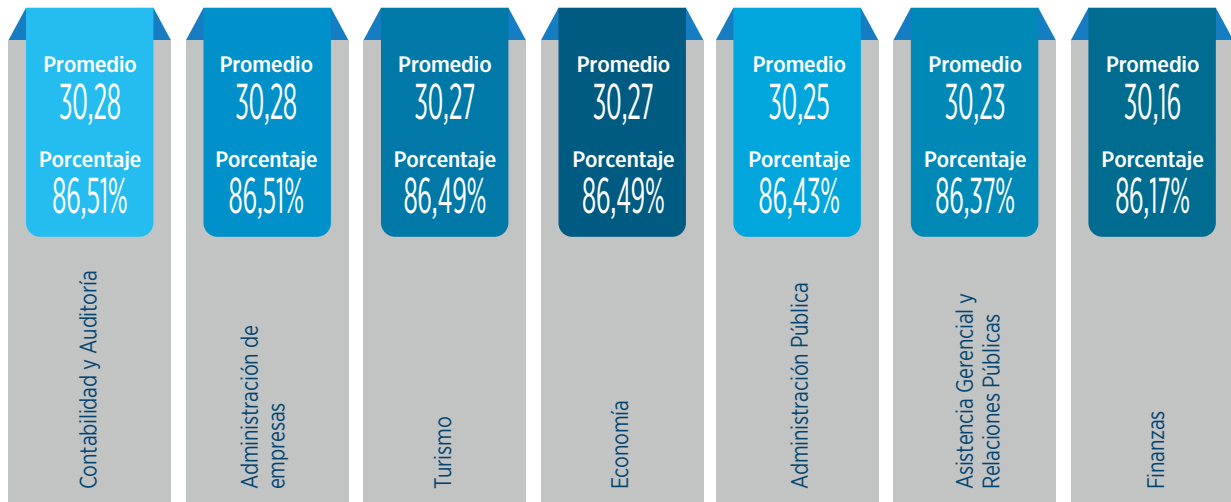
Promedio
30,28
Porcentaje
86,51%
Contabilidad y Auditoría

Promedio
30,28
Porcentaje
86,51%
Administración de empresas

Promedio
30,27
Porcentaje
86,49%
Turismo

Promedio
30,27
Porcentaje
86,49%
Economía

Promedio
30,25
Porcentaje
86,43%
Administración Pública

Promedio
30,23
Porcentaje
86,37%
Asistencia Gerencial y Relaciones Públicas

Promedio
30,16
Porcentaje
86,17%
Finanzas